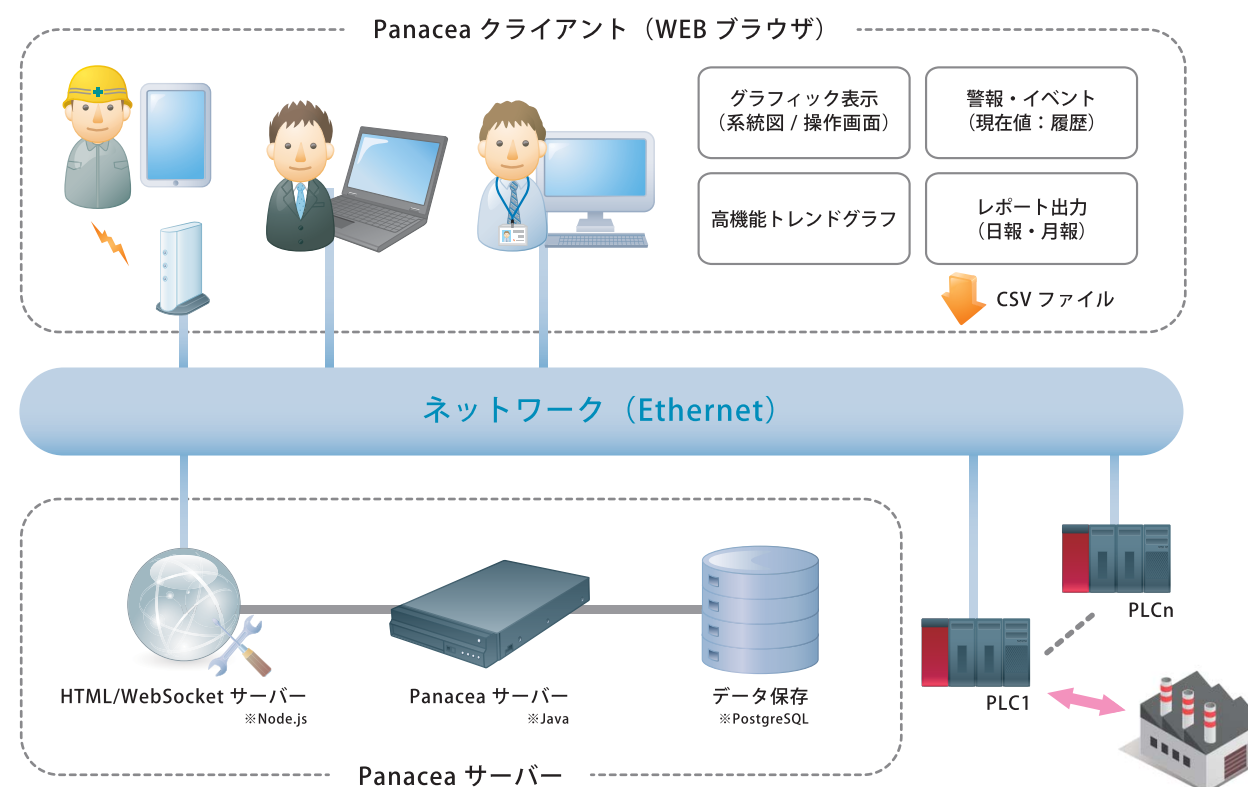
Panacea クライアント（WEB ブラウザ）

グラフィック表示
（系統図 / 操作画面）

警報・イベント
（現在値：履歴）

高機能トレンドグラフ

レポート出力
（日報・月報）

CSV ファイル

ネットワーク（Ethernet）

HTML/WebSocket サーバー
※Node.js

Panacea サーバー
※Java

データ保存
※PostgreSQL

PLCn

PLC1

Panacea サーバー